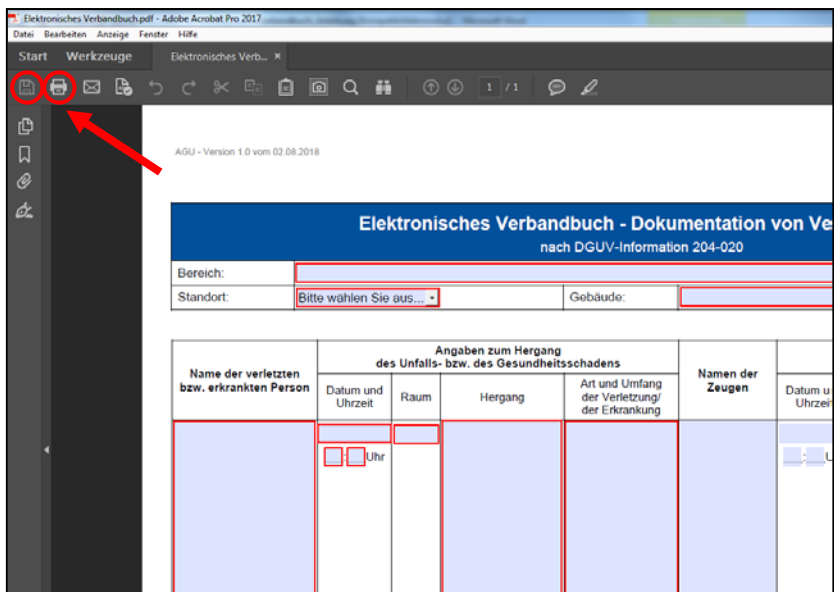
Elektronisches Verbandbuch.pdf - Adobe Acrobat Pro 2017

Datei Bearbeiten Anzeige Fenster Hilfe

Start Werkzeuge Elektronisches Verb... ×

1 / 1

AGU - Version 1.0 vom 02.08.2018

Elektronisches Verbandbuch - Dokumentation von Ve

nach DGUV-Information 204-020

Bereich:

Standort: Bitte wählen Sie aus... Gebäude:

| Name der verletzten bzw. erkrankten Person | Angaben zum Hergang des Unfalls- bzw. des Gesundheitsschadens | | | | Namen der Zeugen | |
|---|---|---|---|---|---|---|
| | Datum und Uhrzeit | Raum | Hergang | Art und Umfang der Verletzung/ der Erkrankung | | Datum u Uhrzei |
| | : Uhr | | | | | : U |